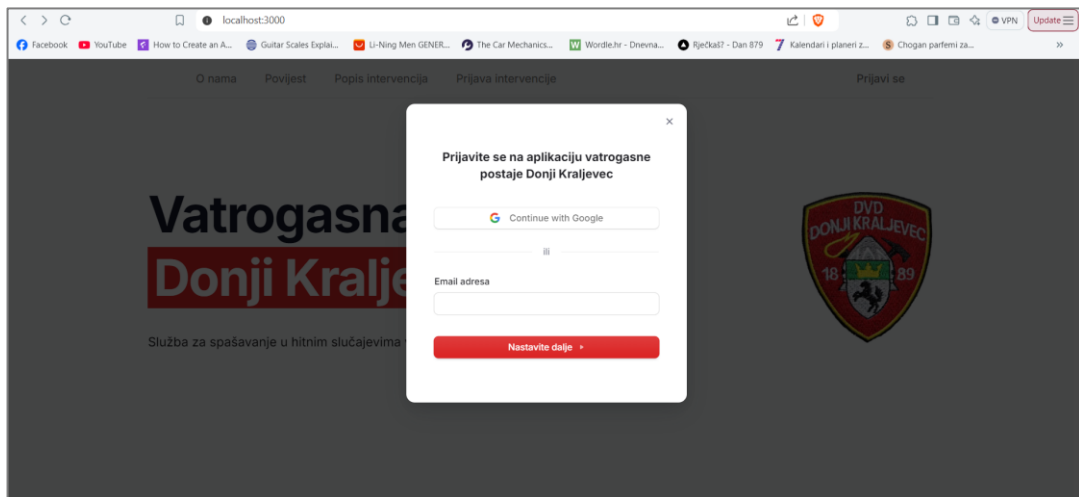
localhost:3000

VPN Update

Facebook YouTube How to Create an A... Guitar Scales Explai... Li-Ning Men GENER... The Car Mechanics... Wordle.hr - Dnevna... Riječkali? - Dan 879 Kalendari i planeri z... Chogan parfemi za... »

O nama Povijest Popis intervencija Prijava intervencije Prijavi se

Vatrogasna

Donji Kralje

Služba za spašavanje u hitnim slučajevima

×

Prijavite se na aplikaciju vatrogasne postaje Donji Kraljevec

Continue with Google

ili

Email adresa

Nastavite dalje ▸

DVD DONJI KRALJEVEC 18 89